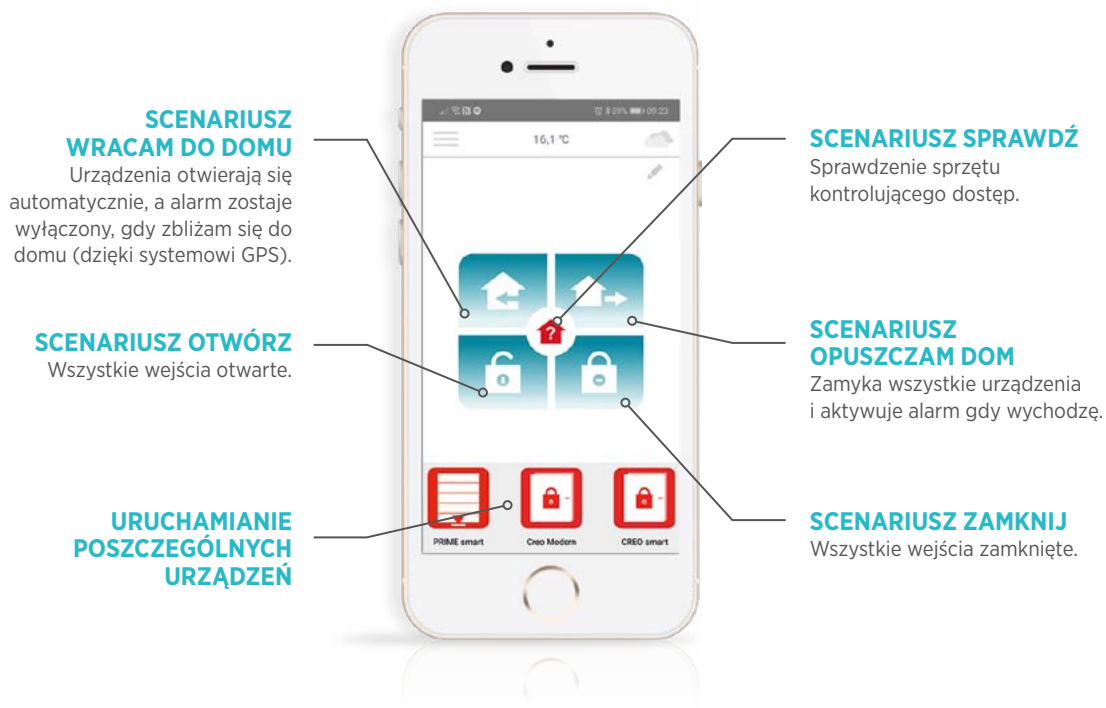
SCENARIUSZ WRACAM DO DOMU
Urządzenia otwierają się automatycznie, a alarm zostaje wyłączony, gdy zbliżam się do domu (dzięki systemowi GPS).

SCENARIUSZ OTWÓRZ
Wszystkie wejścia otwarte.

URUCHAMIANIE POSZCZEGÓLNYCH URZĄDZEŃ

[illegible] 09:23

16,1 °C

PRIME smart
Creo Modern
CREO smart

SCENARIUSZ SPRAWDŹ
Sprawdzenie sprzętu kontrolującego dostęp.

SCENARIUSZ OPUSZCZAM DOM
Zamyka wszystkie urządzenia i aktywuje alarm gdy wychodzę.

SCENARIUSZ ZAMKNIJ
Wszystkie wejścia zamknięte.